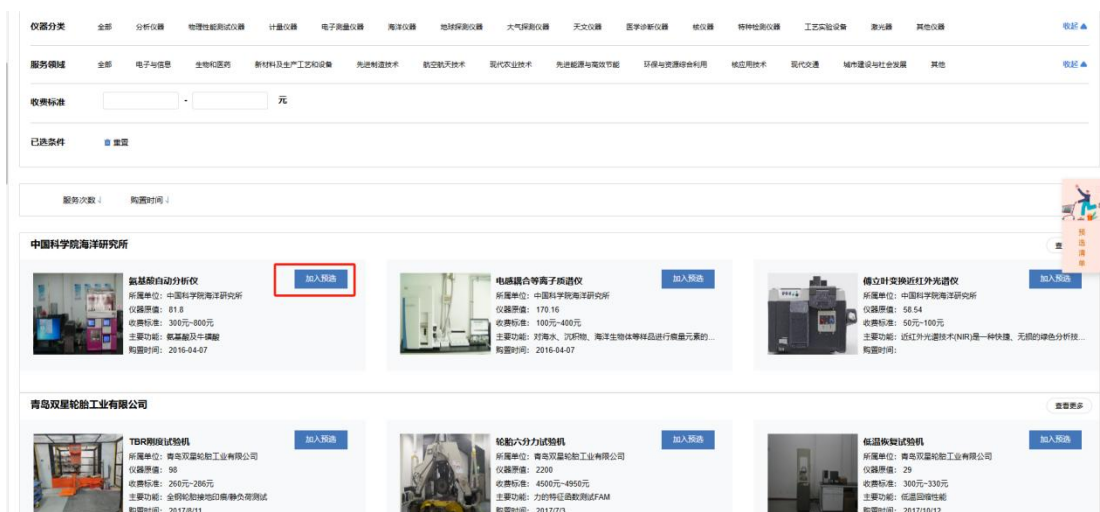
仪器分类 全部 分析仪器 物理性能测试仪器 计量仪器 电子测量仪器 海洋仪器 地球探测仪器 大气探测仪器 天文仪器 医学诊断仪器 核仪器 特种检测仪器 工艺实验设备 激光器 其他仪器 收起▲

服务领域 全部 电子与信息 生物和医药 新材料及生产工艺和设备 先进制造技术 航空航天技术 现代农业技术 先进能源与高效节能 环保与资源综合利用 核应用技术 现代交通 城市建设与社会发展 其他 收起▲

收费标准 - 元

已选条件 重置

服务次数↓ 购置时间↓

预选清单

中国科学院海洋研究所 查看更多

氨基酸自动分析仪 加入预选
所属单位：中国科学院海洋研究所
仪器原值：81.8
收费标准：300元~800元
主要功能：氨基酸及牛磺酸
购置时间：2016-04-07

电感耦合等离子质谱仪 加入预选
所属单位：中国科学院海洋研究所
仪器原值：170.16
收费标准：100元~400元
主要功能：对海水、沉积物、海洋生物体等样品进行痕量元素的...
购置时间：2016-04-07

傅立叶变换近红外光谱仪 加入预选
所属单位：中国科学院海洋研究所
仪器原值：58.54
收费标准：50元~100元
主要功能：近红外光谱技术(NIR)是一种快捷、无损的绿色分析技...
购置时间：

青岛双星轮胎工业有限公司 查看更多

TBR刚度试验机 加入预选
所属单位：青岛双星轮胎工业有限公司
仪器原值：98
收费标准：260元~286元
主要功能：全钢轮胎接地印痕/静负荷测试
购置时间：2017/8/11

轮胎六分力试验机 加入预选
所属单位：青岛双星轮胎工业有限公司
仪器原值：2200
收费标准：4500元~4950元
主要功能：力的特征函数测试FAM
购置时间：2017/7/3

低温恢复试验机 加入预选
所属单位：青岛双星轮胎工业有限公司
仪器原值：29
收费标准：300元~330元
主要功能：低温回缩性能
购置时间：2017/10/12